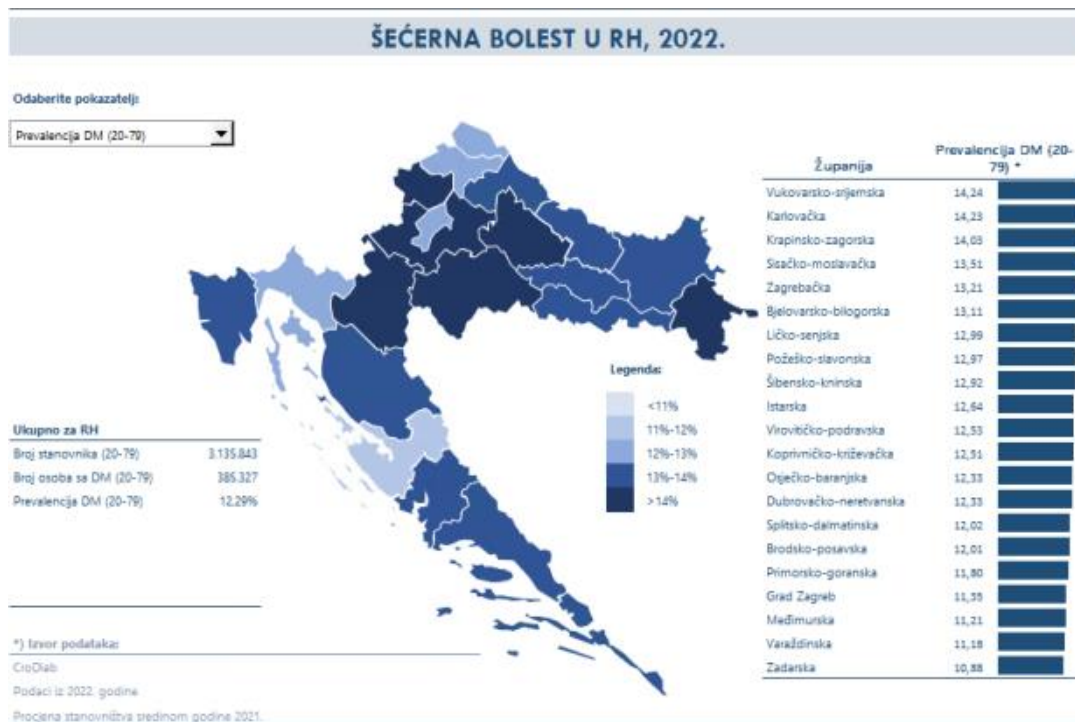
ŠEĆERNA BOLEST U RH, 2022.

Odaberite pokazatelj:

Prevalencija DM (20-79)

Ukupno za RH

| | |
|---|---|
| Broj stanovnika (20-79) | 3.135.843 |
| Broj osoba sa DM (20-79) | 385.327 |
| Prevalencija DM (20-79) | 12,29% |

Legenda:
<11%
11%-12%
12%-13%
13%-14%
>14%

| Županija | Prevalencija DM (20-79) * |
|---|---|
| Vukovarsko-srijemska | 14,24 |
| Karlovačka | 14,23 |
| Krapinsko-zagorska | 14,03 |
| Sisačko-moslavačka | 13,51 |
| Zagrebačka | 13,21 |
| Bjelovarsko-bilogorska | 13,11 |
| Ličko-senjska | 12,99 |
| Požeško-slavonska | 12,97 |
| Šibensko-kninska | 12,92 |
| Istarska | 12,64 |
| Virovitičko-podravska | 12,53 |
| Koprivničko-križevačka | 12,51 |
| Osječko-baranjska | 12,33 |
| Dubrovačko-neretvanska | 12,33 |
| Splitsko-dalmatinska | 12,02 |
| Brodsko-posavska | 12,01 |
| Primorsko-goranska | 11,80 |
| Grad Zagreb | 11,35 |
| Međimurska | 11,21 |
| Varaždinska | 11,18 |
| Zadarska | 10,88 |

*) Izvor podataka:
CroDiab
Podaci iz 2022. godine
Procjena stanovništva sredinom godine 2021.